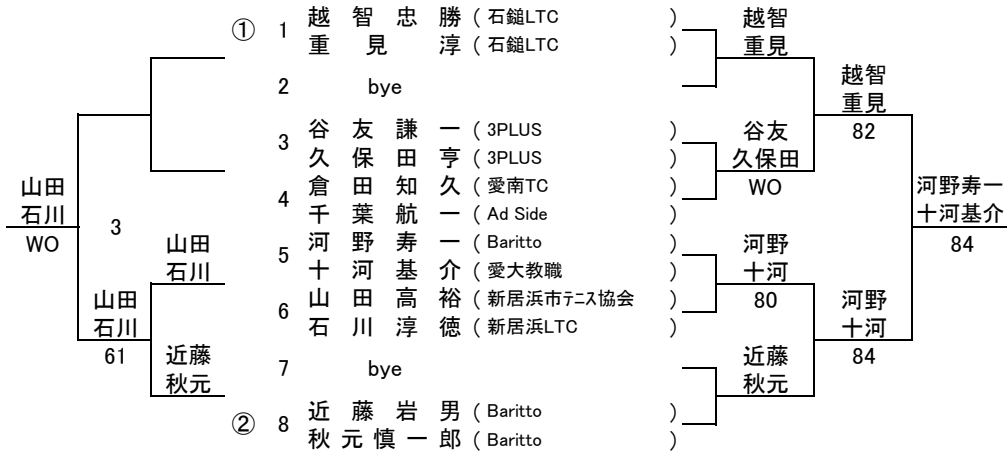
① 1 越智忠勝 ( 石鎚LTC )
重見淳 ( 石鎚LTC )

2 bye

3 谷友謙一 ( 3PLUS )
久保田亨 ( 3PLUS )

4 倉田知久 ( 愛南TC )
千葉航一 ( Ad Side )

5 河野寿一 ( Baritto )
十河基介 ( 愛大教職 )

6 山田高裕 ( 新居浜市ﾃﾆｽ協会 )
石川淳徳 ( 新居浜LTC )

7 bye

② 8 近藤岩男 ( Baritto )
秋元慎一郎 ( Baritto )

越智
重見

谷友
久保田
WO

越智
重見
82

河野
十河
80

近藤
秋元

河野
十河
84

河野寿一
十河基介
84

山田
石川

近藤
秋元

山田
石川
61

3

山田
石川
WO